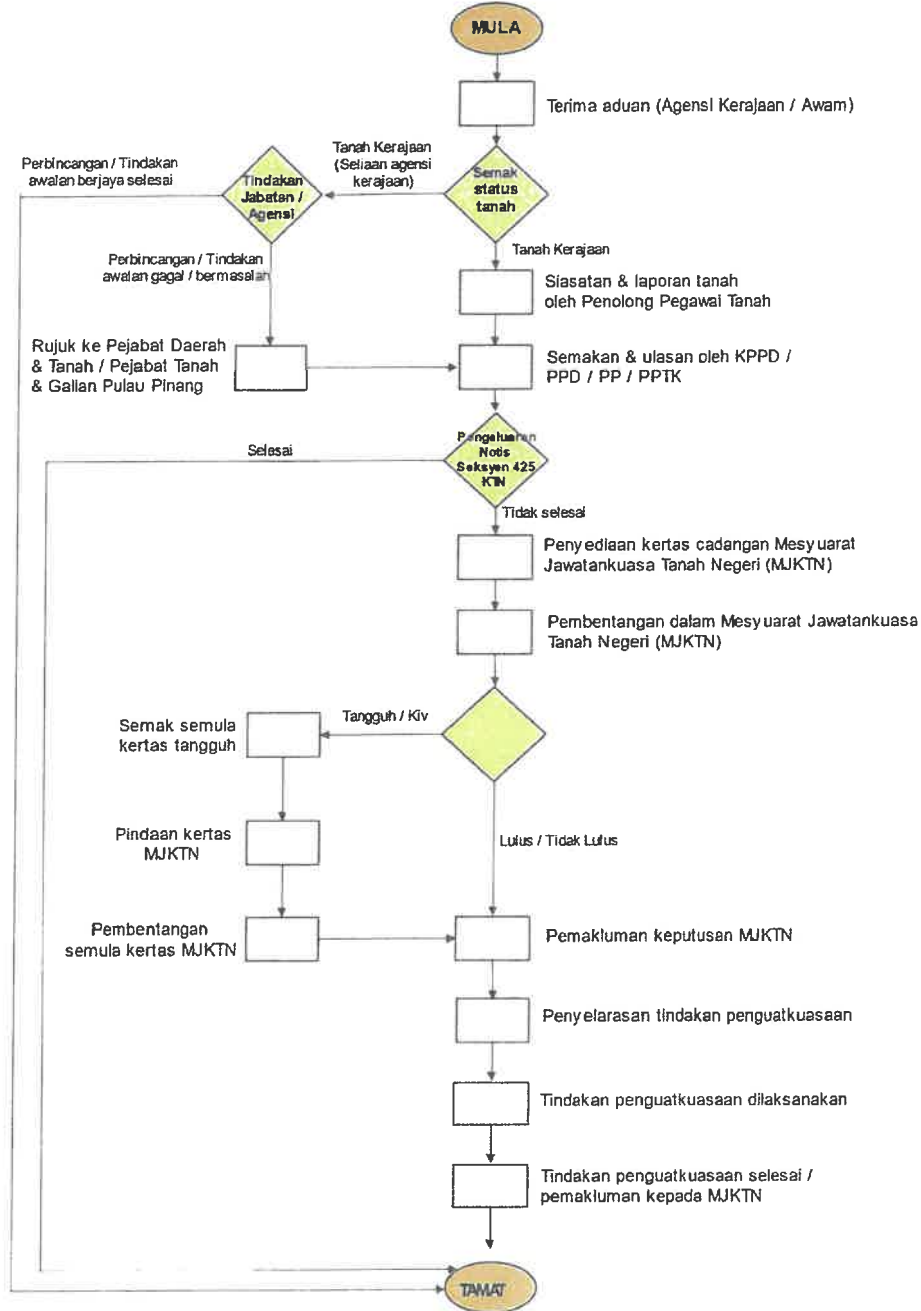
MULA

Terima aduan (Agensi Kerajaan / Awam)

Perbincangan / Tindakan awalan berjaya selesai

Tindakan Jabatan / Agensi

Tanah Kerajaan (Seliaan agensi kerajaan)

Semak status tanah

Tanah Kerajaan

Perbincangan / Tindakan awalan gagal / bermasalah

Siasatan & laporan tanah oleh Penolong Pegawai Tanah

Rujuk ke Pejabat Daerah & Tanah / Pejabat Tanah & Galian Pulau Pinang

Semakan & ulasan oleh KPPD / PPD / PP / PPTK

Selesai

Pengeluaran Notis Seksyen 425 KTN

Tidak selesai

Penyediaan kertas cadangan Mesyuarat Jawatankuasa Tanah Negeri (MJKTN)

Pembentangan dalam Mesyuarat Jawatankuasa Tanah Negeri (MJKTN)

Semak semula kertas tangguh

Tangguh / Kiv

Pindaan kertas MJKTN

Lulus / Tidak Lulus

Pembentangan semula kertas MJKTN

Pemakluman keputusan MJKTN

Penyelarasan tindakan penguatkuasaan

Tindakan penguatkuasaan dilaksanakan

Tindakan penguatkuasaan selesai / pemakluman kepada MJKTN

TAMAT